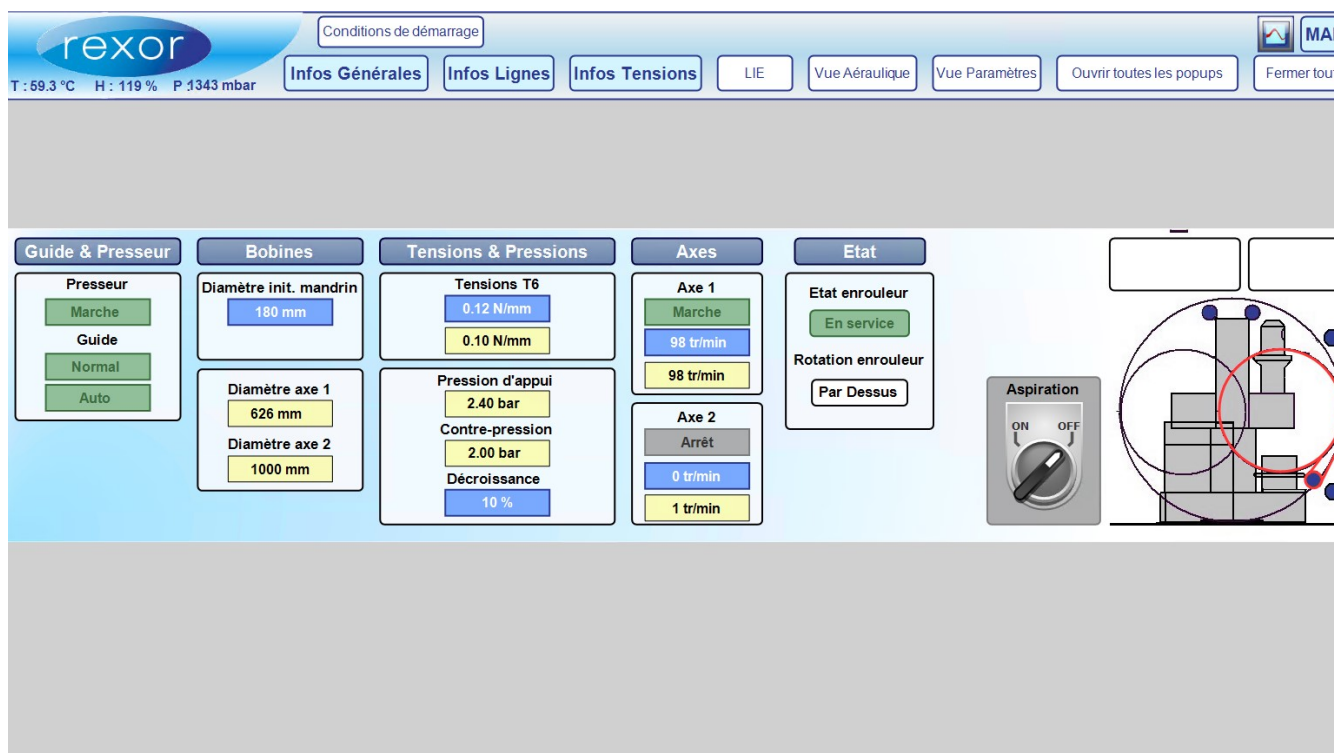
rexor
T : 59.3 °C H : 119 % P :1343 mbar

Conditions de démarrage

Infos Générales
Infos Lignes
Infos Tensions
LIE
Vue Aéraulique
Vue Paramètres
Ouvrir toutes les popups
Fermer tou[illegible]
MA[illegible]

Guide & Presseur
Presseur
Marche
Guide
Normal
Auto

Bobines
Diamètre init. mandrin
180 mm

Diamètre axe 1
626 mm
Diamètre axe 2
1000 mm

Tensions & Pressions
Tensions T6
0.12 N/mm
0.10 N/mm

Pression d'appui
2.40 bar
Contre-pression
2.00 bar
Décroissance
10 %

Axes
Axe 1
Marche
98 tr/min
98 tr/min

Axe 2
Arrêt
0 tr/min
1 tr/min

Etat
Etat enrouleur
En service
Rotation enrouleur
Par Dessus

Aspiration
ON
OFF